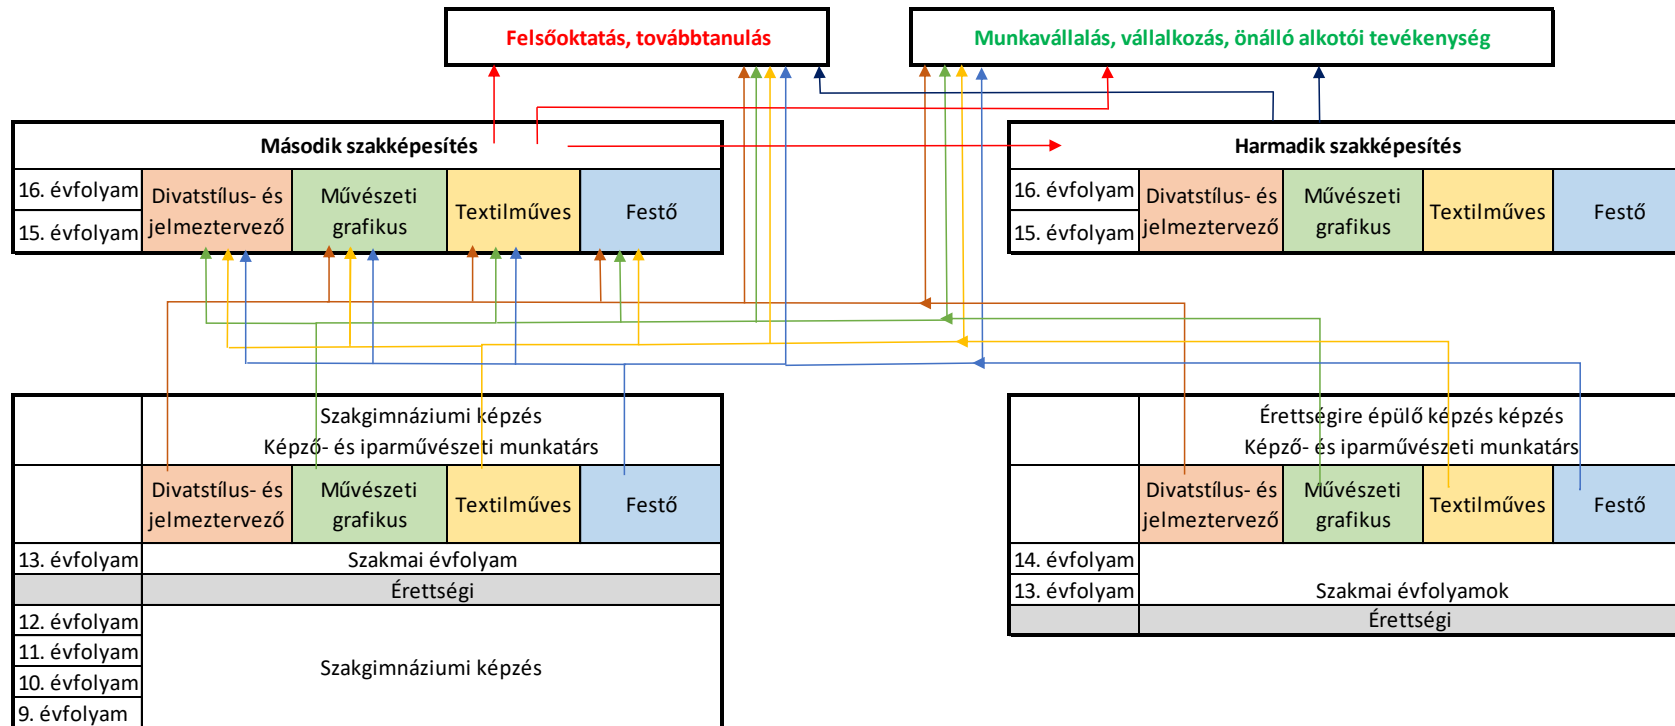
Felsőoktatás, továbbtanulás

Munkavállalás, vállalkozás, önálló alkotói tevékenység

Második szakképesítés

| 16. évfolyam | Divatstílus- és jelmeztervező | Művészeti grafikus | Textilműves | Festő |
|---|---|---|---|---|
| 15. évfolyam | | | | |

Harmadik szakképesítés

| 16. évfolyam | Divatstílus- és jelmeztervező | Művészeti grafikus | Textilműves | Festő |
|---|---|---|---|---|
| 15. évfolyam | | | | |

Szakgimnáziumi képzés
Képző- és iparművészeti munkatárs

| | Divatstílus- és jelmeztervező | Művészeti grafikus | Textilműves | Festő |
|---|---|---|---|---|
| 13. évfolyam | Szakmai évfolyam | | | |
| | Érettségi | | | |
| 12. évfolyam | Szakgimnáziumi képzés | | | |
| 11. évfolyam | | | | |
| 10. évfolyam | | | | |
| 9. évfolyam | | | | |

Érettségire épülő képzés képzés
Képző- és iparművészeti munkatárs

| | Divatstílus- és jelmeztervező | Művészeti grafikus | Textilműves | Festő |
|---|---|---|---|---|
| 14. évfolyam | Szakmai évfolyamok | | | |
| 13. évfolyam | | | | |
| | Érettségi | | | |